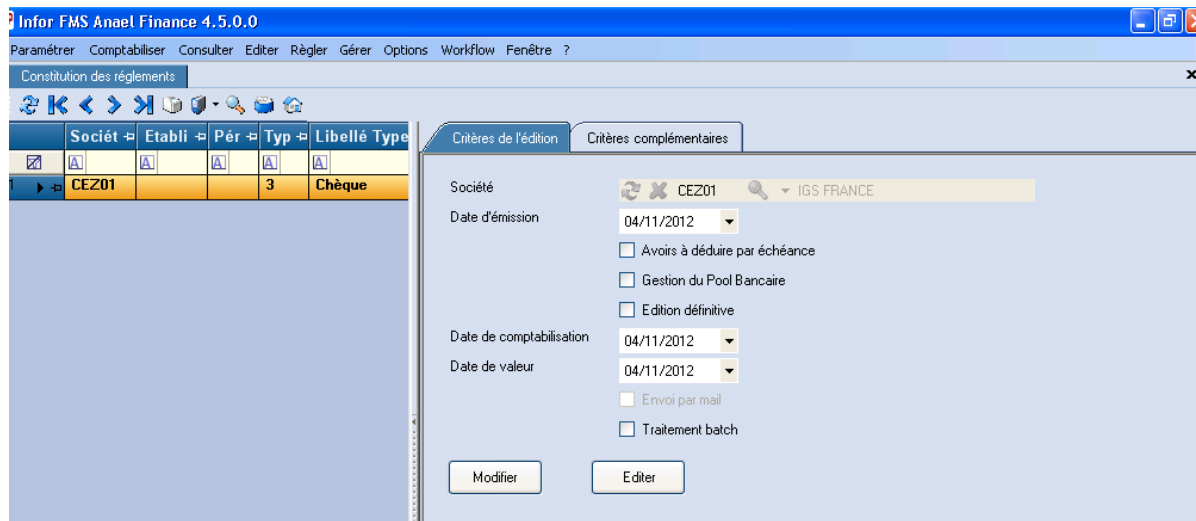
Infor FMS Anael Finance 4.5.0.0

Paramétrer Comptabiliser Consulter Editer Règler Gérer Options Workflow Fenêtre ?

Constitution des réglements

| Sociét | Etabli | Pér | Typ | Libellé Type |
|---|---|---|---|---|
| A | A | A | A | A |
| CEZ01 | | | 3 | Chèque |

Critères de l'édition | Critères complémentaires

Société CEZ01 IGS FRANCE

Date d'émission 04/11/2012

Avoirs à déduire par échéance

Gestion du Pool Bancaire

Edition définitive

Date de comptabilisation 04/11/2012

Date de valeur 04/11/2012

Envoi par mail

Traitement batch

Modifier

Editer